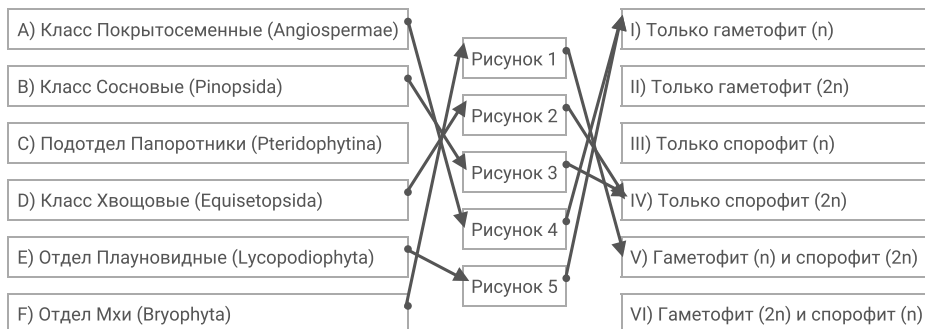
A) Класс Покрытосеменные (Angiospermae)

B) Класс Сосновые (Pinopsida)

C) Подотдел Папоротники (Pteridophytina)

D) Класс Хвощовые (Equisetopsida)

E) Отдел Плауновидные (Lycopodiophyta)

F) Отдел Мхи (Bryophyta)

Рисунок 1

Рисунок 2

Рисунок 3

Рисунок 4

Рисунок 5

I) Только гаметофит (n)

II) Только гаметофит (2n)

III) Только спорофит (n)

IV) Только спорофит (2n)

V) Гаметофит (n) и спорофит (2n)

VI) Гаметофит (2n) и спорофит (n)